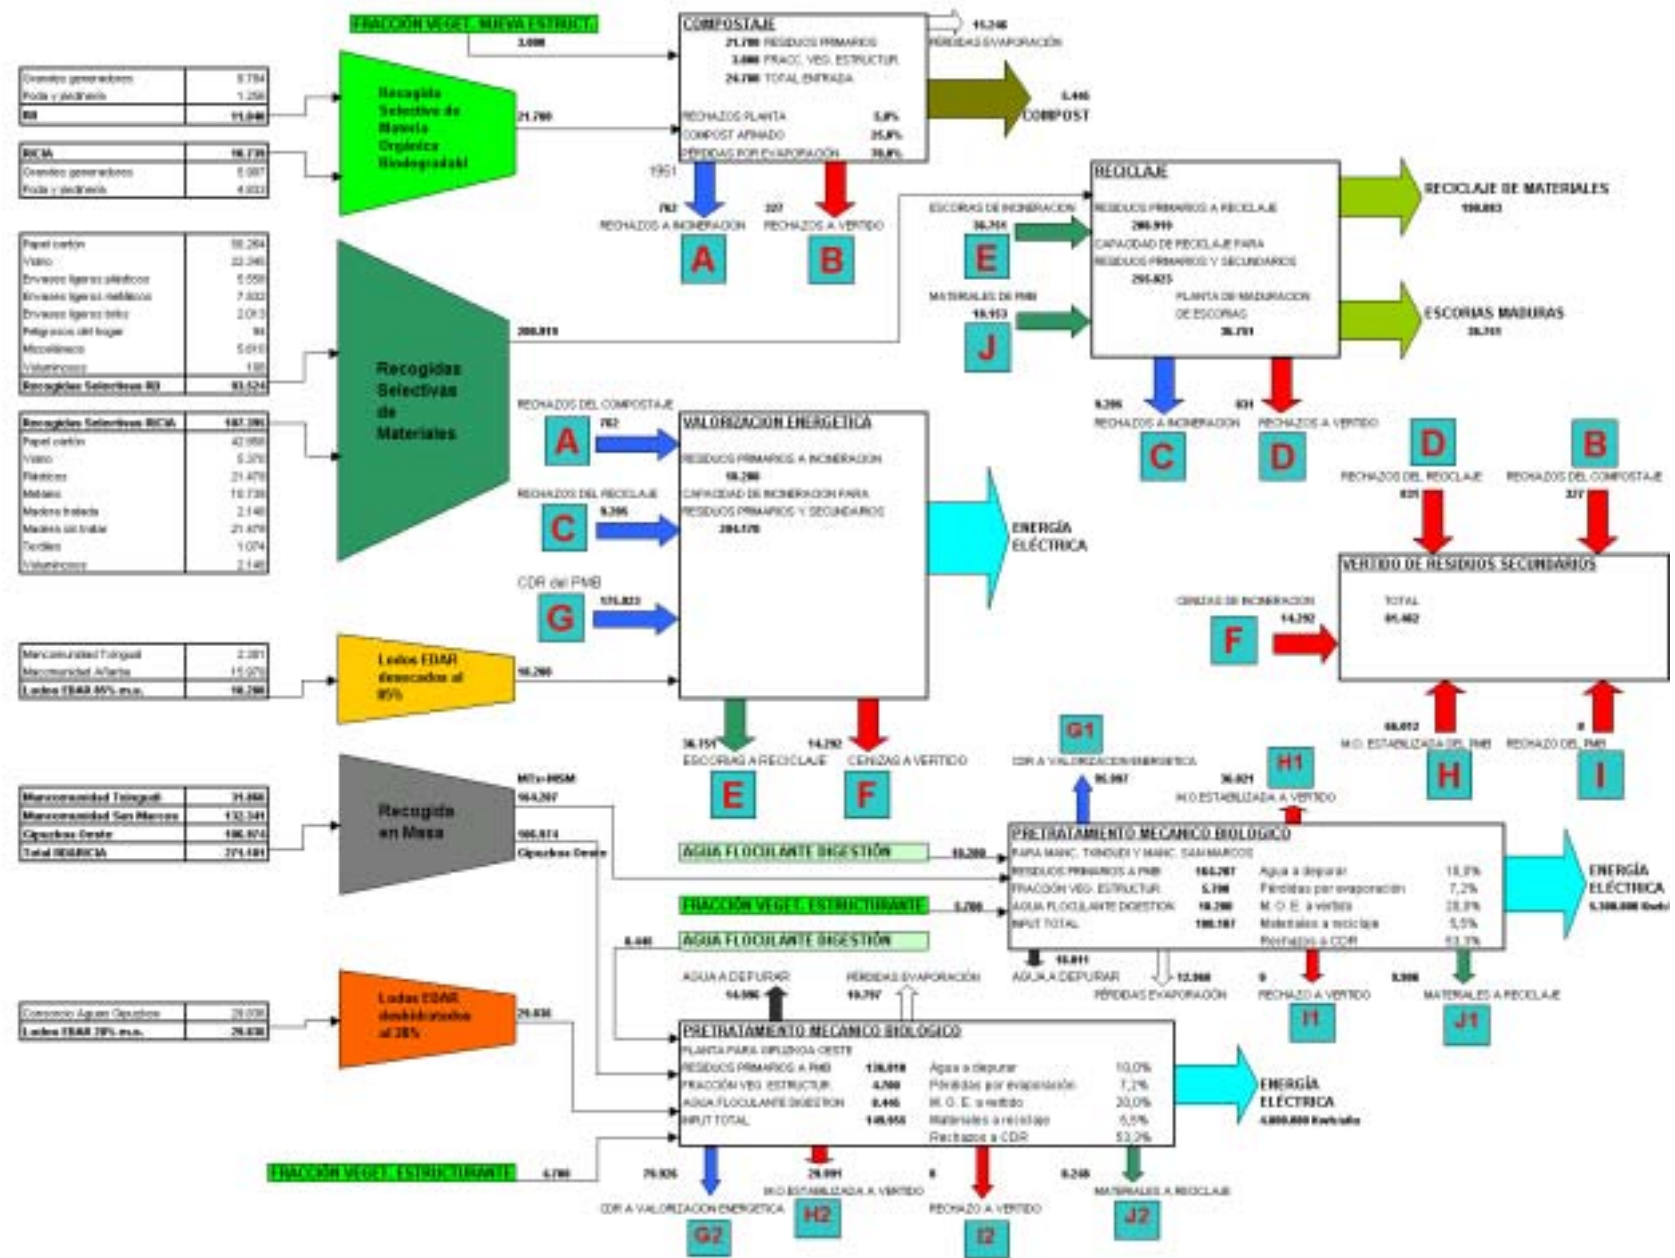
FRACCIÓN VEGET. NUEVA ESTRUCT.
3.000

COMPOSTAJE
21.700 RESIDUOS PRIMARIOS
3.000 FRACC. VEG. ESTRUCTUR.
24.700 TOTAL ENTRADA

RECHAZOS PLANTA 5,0%
COMPOST AFINADO 25,0%
PÉRDIDAS POR EVAPORACIÓN 70,0%

15.246
PÉRDIDAS EVAPORACIÓN

5.446
COMPOST

| Grandes generadores | 9.794 |
|---|---|
| Poda y jardinería | 1.256 |
| RD | 11.046 |

| RICIA | 10.739 |
|---|---|
| Grandes generadores | 6.087 |
| Poda y jardinería | 4.653 |

Recogida Selectiva de Materia Orgánica Biodegradabl

21.700

1951
762 RECHAZOS A INCINERACIÓN
A
327 RECHAZOS A VERTIDO
B

| Papel cartón | 56.264 |
|---|---|
| Vidrio | 22.346 |
| Envases ligeros plásticos | 6.558 |
| Envases ligeros metálicos | 7.032 |
| Envases ligeros bricks | 2.013 |
| Peligrosos del hogar | 94 |
| Misceláneos | 5.610 |
| Voluminosos | 100 |
| Recogidas Selectivas RD | 93.524 |

| Recogidas Selectivas RICIA | 107.395 |
|---|---|
| Papel cartón | 42.958 |
| Vidrio | 5.370 |
| Plásticos | 21.479 |
| Metales | 10.739 |
| Madera tratada | 2.148 |
| Madera sin tratar | 21.479 |
| Textiles | 1.074 |
| Voluminosos | 2.148 |

Recogidas Selectivas de Materiales

200.919

RECICLAJE
RESIDUOS PRIMARIOS A RECICLAJE
200.919
CAPACIDAD DE RECICLAJE PARA RESIDUOS PRIMARIOS Y SECUNDARIOS
255.823
PLANTA DE MADURACIÓN DE ESCORIAS
36.751

ESCORIAS DE INCINERACIÓN
36.751
E
MATERIALES DE PMB
18.153
J

RECICLAJE DE MATERIALES
190.093

ESCORIAS MADURAS
36.751

9.295
RECHAZOS A INCINERACIÓN
C
831
RECHAZOS A VERTIDO
D

D
RECHAZOS DEL RECICLAJE
831
B
RECHAZOS DEL COMPOSTAJE
327

RECHAZOS DEL COMPOSTAJE
A
762
RECHAZOS DEL RECICLAJE
C
9.295
CDR del PMB
G
171.823

VALORIZACIÓN ENERGÉTICA
RESIDUOS PRIMARIOS A INCINERACIÓN
18.200
CAPACIDAD DE INCINERACIÓN PARA RESIDUOS PRIMARIOS Y SECUNDARIOS
204.170

ENERGÍA ELÉCTRICA

VERTIDO DE RESIDUOS SECUNDARIOS
TOTAL
81.462

CENIZAS DE INCINERACIÓN
14.292
F

| Mancomunidad Txingudi | 2.381 |
|---|---|
| Mancomunidad Añarbe | 15.970 |
| Lodos EDAR 85% m.s. | 18.200 |

Lodos EDAR desecados al 85%
18.200

36.151
ESCORIAS A RECICLAJE
E
14.292
CENIZAS A VERTIDO
F

G1
CDR A VALORIZACIÓN ENERGÉTICA
95.997

36.021
H1
M.O.ESTABILIZADA A VERTIDO

66.012
M.O. ESTABILIZADA DEL PMB
H
0
RECHAZO DEL PMB
I

| Mancomunidad Txingudi | 31.866 |
|---|---|
| Mancomunidad San Marcos | 132.341 |
| Gipuzkoa Oeste | 106.974 |
| Total RD&RICIA | 271.181 |

Recogida en Masa

MTs+MSM
164.207
106.974
Gipuzkoa Oeste

AGUA FLOCULANTE DIGESTIÓN
18.200

PRETRATAMIENTO MECÁNICO BIOLÓGICO
PARA MANC. TXINGUDI Y MANC. SAN MARCOS
RESIDUOS PRIMARIOS A PMB 164.207
FRACCIÓN VEG. ESTRUCTUR. 5.700
AGUA FLOCULANTE DIGESTIÓN 18.200
INPUT TOTAL 188.107
Agua a depurar 10,0%
Pérdidas por evaporación 7,2%
M. O. E. a vertido 20,0%
Materiales a reciclaje 5,5%
Rechazos a CDR 53,3%

ENERGÍA ELÉCTRICA
5.300.000 Kwh

FRACCIÓN VEGET. ESTRUCTURANTE
5.700
AGUA FLOCULANTE DIGESTIÓN
8.446

18.811
AGUA A DEPURAR
13.560
PÉRDIDAS EVAPORACIÓN
0
RECHAZO A VERTIDO
I1
9.906
MATERIALES A RECICLAJE
J1

AGUA A DEPURAR
14.906
PÉRDIDAS EVAPORACIÓN
10.797

| Consorcio Aguas Gipuzkoa | 29.036 |
|---|---|
| Lodos EDAR 20% m.s. | 29.036 |

Lodos EDAR deshidratados al 20%
29.036

PRETRATAMIENTO MECÁNICO BIOLÓGICO
PLANTA PARA GIPUZKOA OESTE
RESIDUOS PRIMARIOS A PMB 136.010
FRACCIÓN VEG. ESTRUCTUR. 4.700
AGUA FLOCULANTE DIGESTIÓN 8.446
INPUT TOTAL 149.956
Agua a depurar 10,0%
Pérdidas por evaporación 7,2%
M. O. E. a vertido 20,0%
Materiales a reciclaje 5,5%
Rechazos a CDR 53,3%

ENERGÍA ELÉCTRICA
4.000.000 Kwh/año

FRACCIÓN VEGET. ESTRUCTURANTE
4.700

75.826
CDR A VALORIZACIÓN ENERGÉTICA
G2
29.991
M.O.ESTABILIZADA A VERTIDO
H2
0
RECHAZO A VERTIDO
I2
8.248
MATERIALES A RECICLAJE
J2